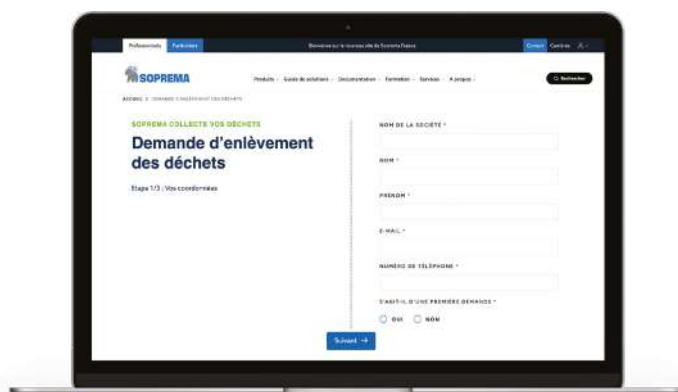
Professionnels Particuliers

Bienvenue sur le nouveau site de Soprema France

Contact Carrières

SOPREMA

Produits Guide de solutions Documentation Formation Services À propos

Rechercher

ACCUEIL > DEMANDE D'ENLÈVEMENT DES DÉCHETS

SOPREMA COLLECTE VOS DÉCHETS

Demande d'enlèvement des déchets

Etape 1/3 : Vos coordonnées

NOM DE LA SOCIÉTÉ *

NOM *

PRÉNOM *

E-MAIL *

NUMÉRO DE TÉLÉPHONE *

S'AGIT-IL D'UNE PREMIÈRE DEMANDE *

OUI NON

Suivant →